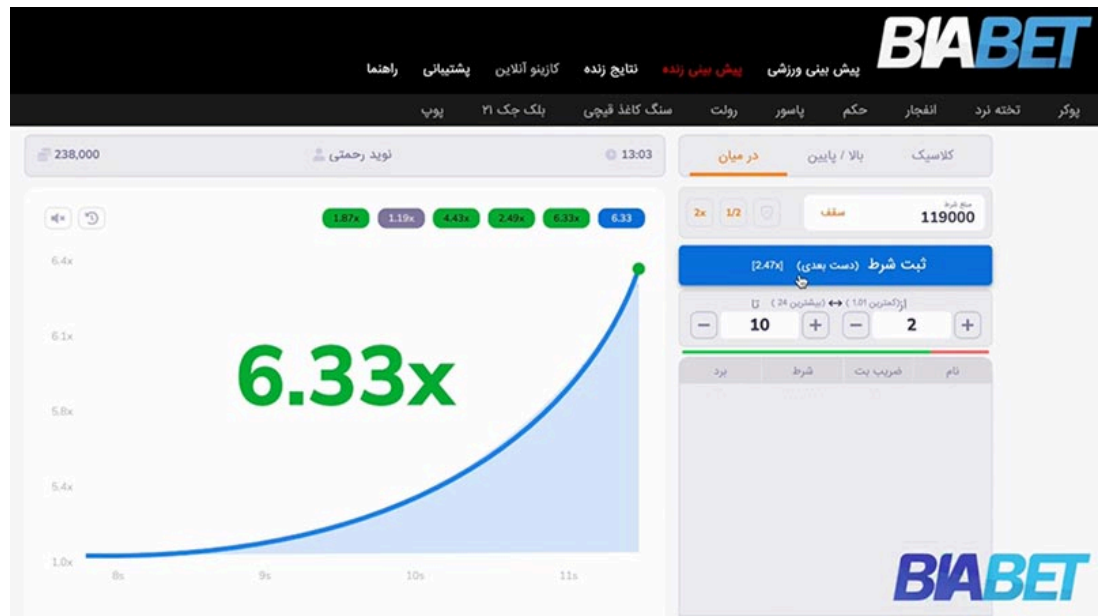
BIABET

پیش بینی ورزشی پیش بینی زنده نتایج زنده کازینو آنلاین پشتیبانی راهنما

پوکر تخته نرد انفجار حکم پاسور رولت سنگ کاغذ قیچی بلک جک ۲۱ پوپ

کلاسیک بالا / پایین در میان

13:03 نوید رحمتی 238,000

مبلغ شرط
119000 سقف

1/2 2x

1.87x 1.19x 4.43x 2.49x 6.33x 6.33

ثبت شرط (دست بعدی) [2.47x]

(کمترین 1.01) ↔ (بیشترین 24)

10 2

نام ضریب بت شرط برد

6.4x
6.1x
5.8x
5.4x
1.0x

6.33x

8s 9s 10s 11s

BIABET